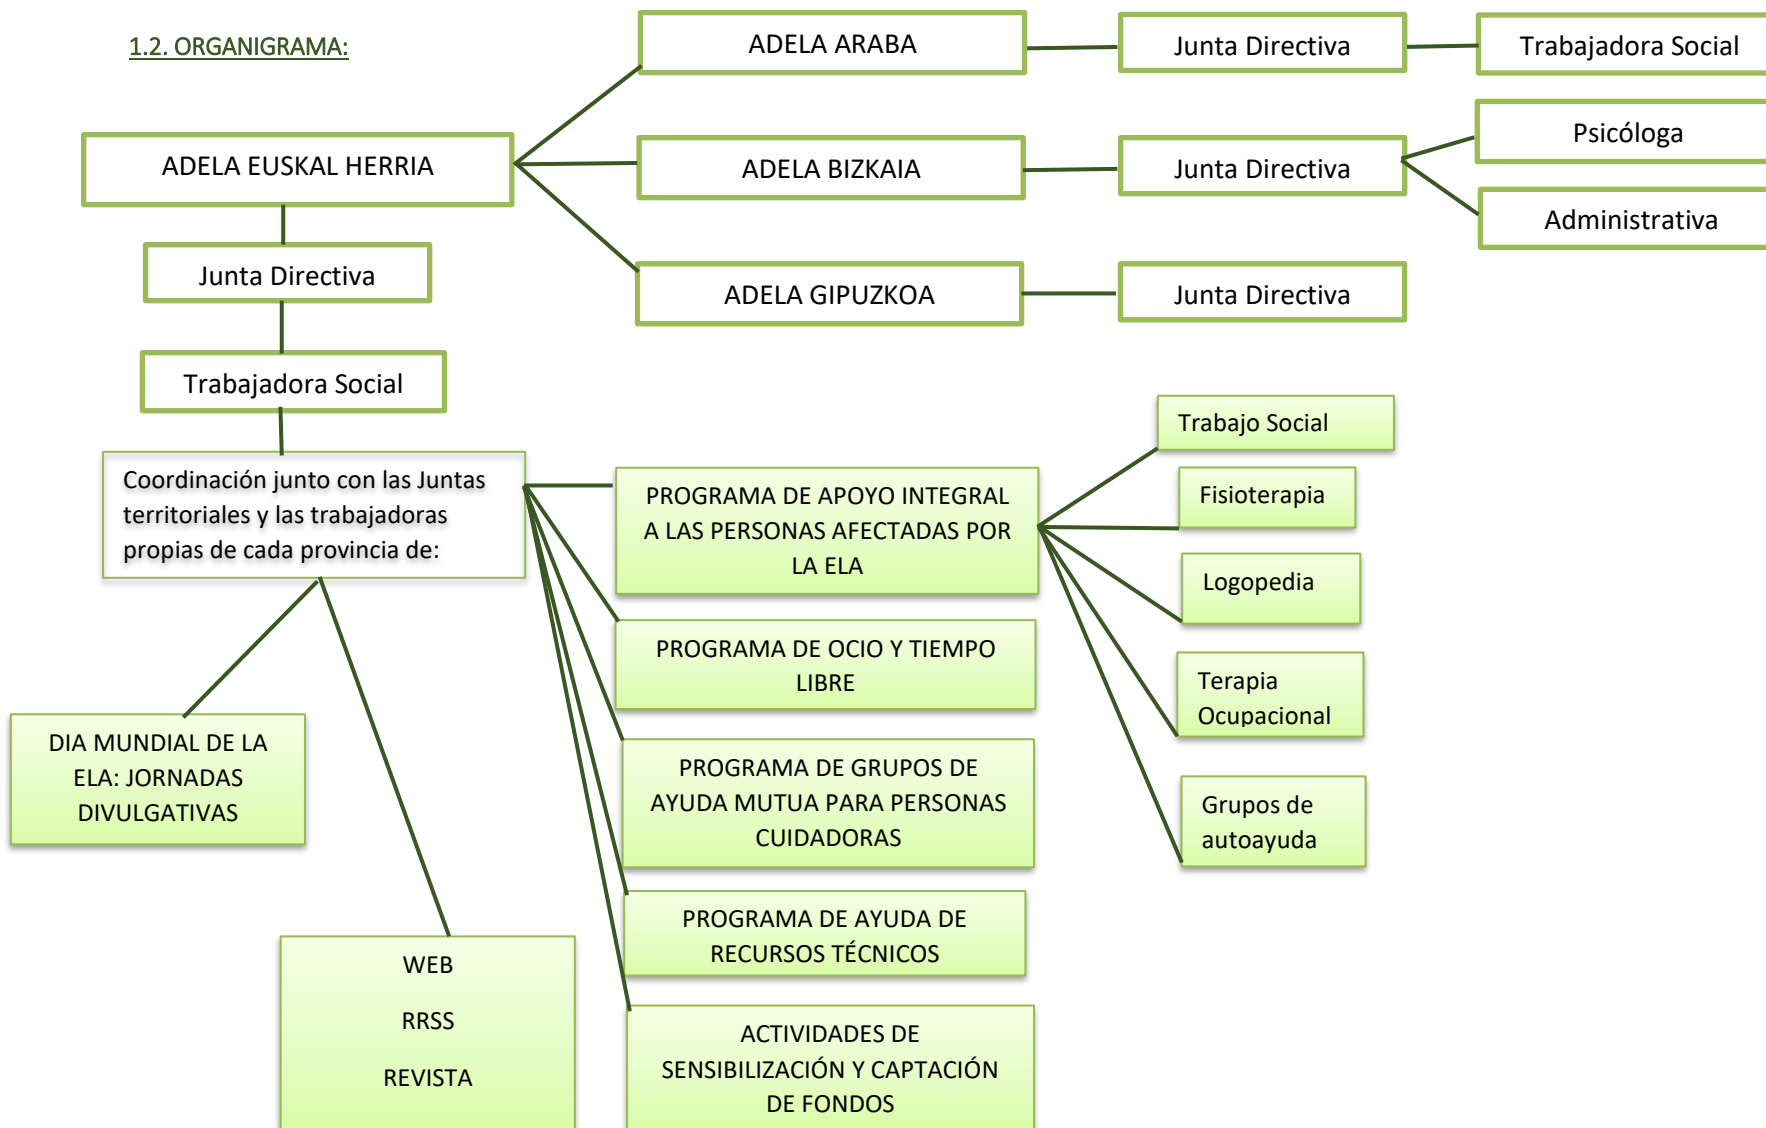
1.2. ORGANIGRAMA:

ADELA ARABA

Junta Directiva

Trabajadora Social

ADELA EUSKAL HERRIA

ADELA BIZKAIA

Junta Directiva

Psicóloga

Administrativa

Junta Directiva

ADELA GIPUZKOA

Junta Directiva

Trabajadora Social

Coordinación junto con las Juntas territoriales y las trabajadoras propias de cada provincia de:

PROGRAMA DE APOYO INTEGRAL A LAS PERSONAS AFECTADAS POR LA ELA

Trabajo Social

Fisioterapia

Logopedia

Terapia Ocupacional

Grupos de autoayuda

PROGRAMA DE OCIO Y TIEMPO LIBRE

PROGRAMA DE GRUPOS DE AYUDA MUTUA PARA PERSONAS CUIDADORAS

PROGRAMA DE AYUDA DE RECURSOS TÉCNICOS

ACTIVIDADES DE SENSIBILIZACIÓN Y CAPTACIÓN DE FONDOS

DIA MUNDIAL DE LA ELA: JORNADAS DIVULGATIVAS

WEB

RRSS

REVISTA